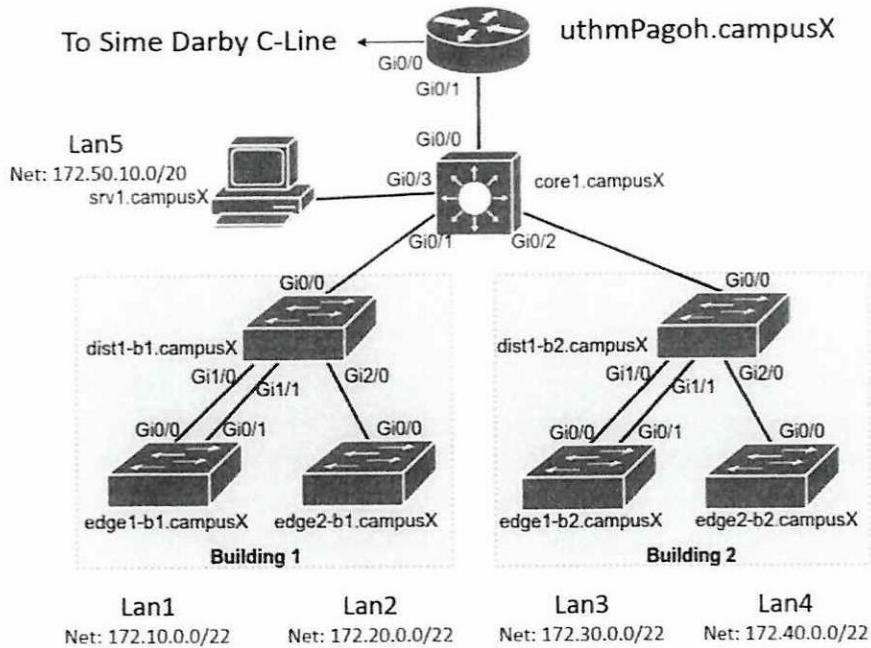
To Sime Darby C-Line

uthmPagoh.campusX

Gi0/0

Gi0/1

Gi0/0

Lan5

Net: 172.50.10.0/20

srv1.campusX

Gi0/3

core1.campusX

Gi0/1

Gi0/2

Gi0/0

dist1-b1.campusX

Gi1/0

Gi1/1

Gi2/0

Gi0/0

Gi0/1

Gi0/0

edge1-b1.campusX

edge2-b1.campusX

Building 1

Gi0/0

dist1-b2.campusX

Gi1/0

Gi1/1

Gi2/0

Gi0/0

Gi0/1

Gi0/0

edge1-b2.campusX

edge2-b2.campusX

Building 2

Lan1

Net: 172.10.0.0/22

Lan2

Net: 172.20.0.0/22

Lan3

Net: 172.30.0.0/22

Lan4

Net: 172.40.0.0/22